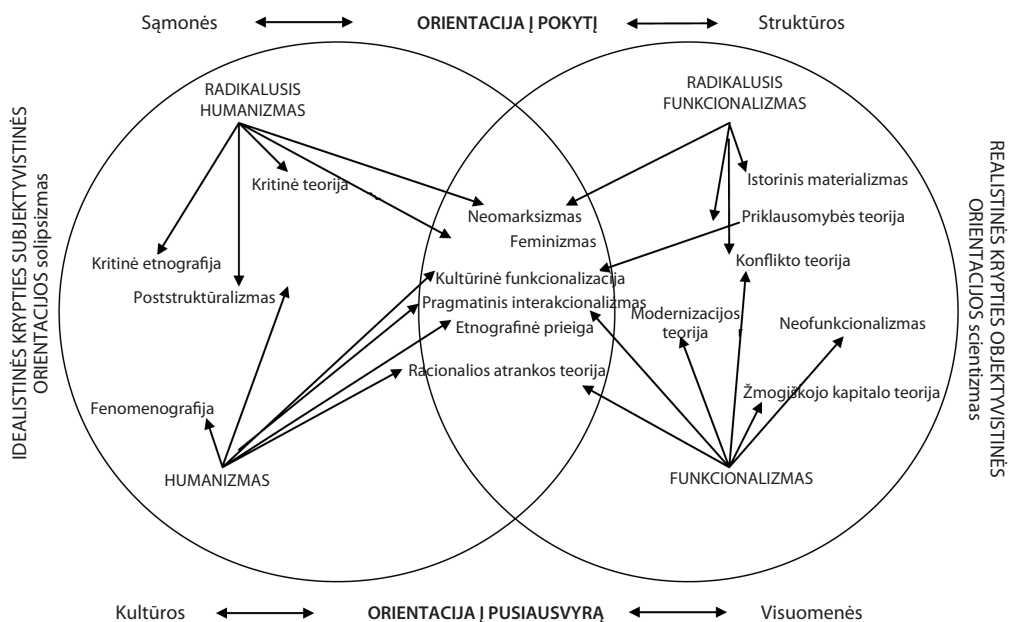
Sąmonės ORIENTACIJA Į POKYTĮ Struktūros

IDEALISTINĖS KRYPTIES SUBJEKTYVISTINĖS ORIENTACIJOS solipsizmas

REALISTINĖS KRYPTIES OBJEKTYVISTINĖS ORIENTACIJOS scientizmas

RADIKALUSIS HUMANIZMAS

Kritinė teorija

Kritinė etnografija

Poststruktūralizmas

Fenomenografija

HUMANIZMAS

RADIKALUSIS FUNKCIONALIZMAS

Istorinis materializmas

Priklausomybės teorija

Konflikto teorija

Neomarksizmas

Feminizmas

Kultūrinė funkcionalizacija

Pragmatinis interakcionalizmas

Etnografinė prieiga

Racionalios atrankos teorija

Modernizacijos teorija

Neofunkcionalizmas

Žmogiškojo kapitalo teorija

FUNKCIONALIZMAS

Kultūros ORIENTACIJA Į PUSIAUSVYRĄ Visuomenės